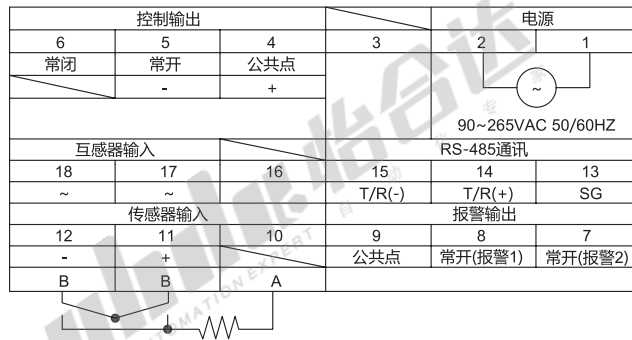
| 控制输出 | | | | 电源 | |
|---|---|---|---|---|---|
| 6 | 5 | 4 | 3 | 2 | 1 |
| 常闭 | 常开 | 公共点 | | | |
| | - | + | | ~ | |
| | | | | 90~265VAC 50/60HZ | |
| 互感器输入 | | | RS-485通讯 | | |
| 18 | 17 | 16 | 15 | 14 | 13 |
| ~ | ~ | | T/R(-) | T/R(+) | SG |
| 传感器输入 | | | 报警输出 | | |
| 12 | 11 | 10 | 9 | 8 | 7 |
| - | + | | 公共点 | 常开(报警1) | 常开(报警2) |
| B | B | A | | | |